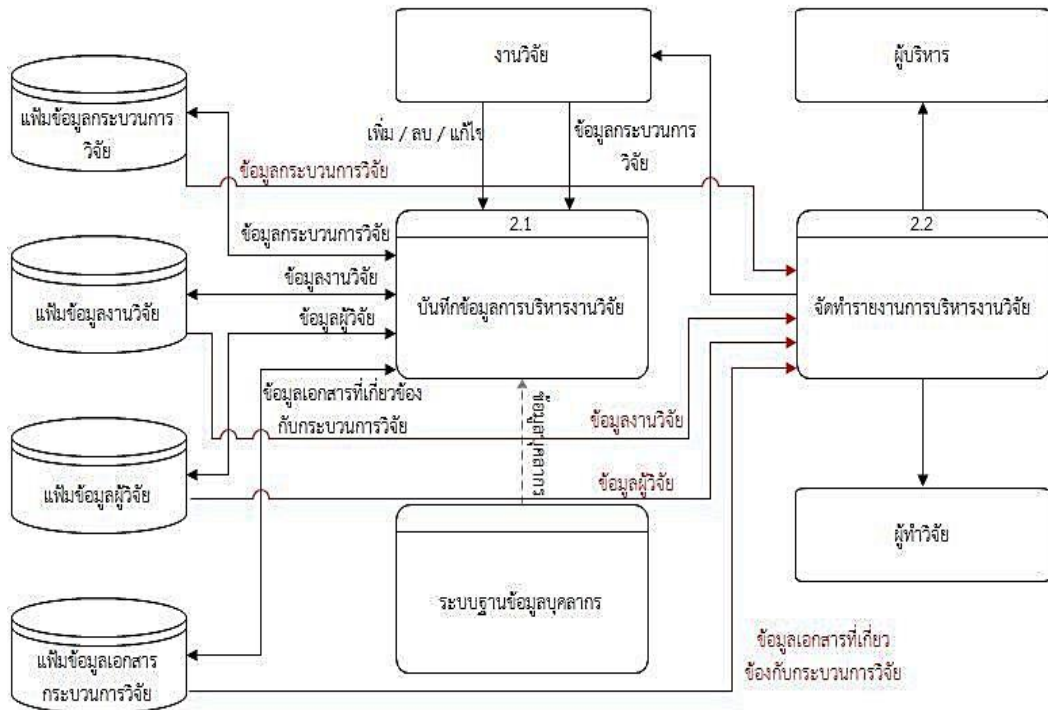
งานวิจัย

ผู้บริหาร

แฟ้มข้อมูลกระบวนการวิจัย

เพิ่ม / ลบ / แก้ไข

ข้อมูลกระบวนการวิจัย

ข้อมูลกระบวนการวิจัย

ข้อมูลกระบวนการวิจัย

2.1

บันทึกข้อมูลการบริหารงานวิจัย

2.2

จัดทำรายงานการบริหารงานวิจัย

แฟ้มข้อมูลงานวิจัย

ข้อมูลงานวิจัย

ข้อมูลผู้วิจัย

ข้อมูลเอกสารที่เกี่ยวข้องกับกระบวนการวิจัย

ข้อมูลบุคลากร

ข้อมูลงานวิจัย

แฟ้มข้อมูลผู้วิจัย

ข้อมูลผู้วิจัย

ระบบฐานข้อมูลบุคลากร

ผู้ทำวิจัย

แฟ้มข้อมูลเอกสารกระบวนการวิจัย

ข้อมูลเอกสารที่เกี่ยวข้องกับกระบวนการวิจัย